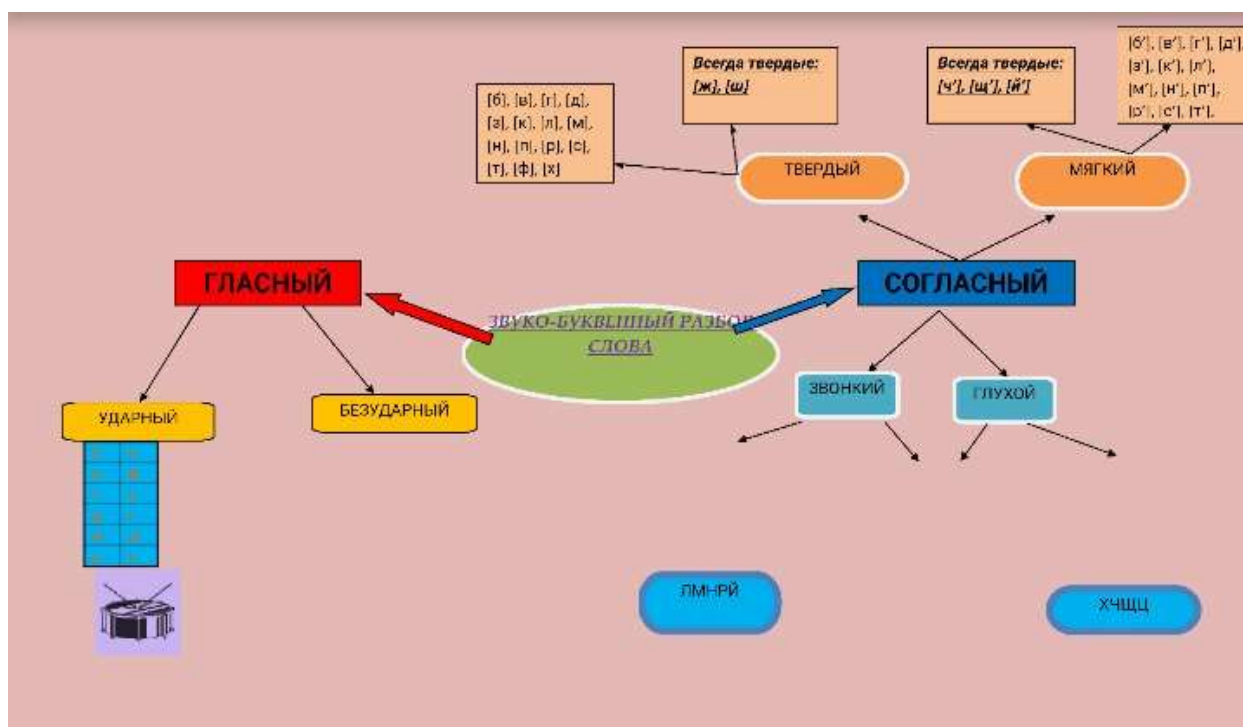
[б], [в], [г], [д], [з], [к], [л], [м], [н], [п], [р], [с], [т], [ф], [х]

Всегда твердые: [ж], [ш]

Всегда твердые: [ч'], [щ'], [й']

[б'], [в'], [г'], [д'], [з'], [к'], [л'], [м'], [н'], [п'], [р'], [с'], [т'],

ТВЕРДЫЙ

МЯГКИЙ

ГЛАСНЫЙ

ЗВУКО-БУКВЕННЫЙ РАЗБОР СЛОВА

СОГЛАСНЫЙ

ЗВОНКИЙ

ГЛУХОЙ

УДАРНЫЙ

БЕЗУДАРНЫЙ

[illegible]

ЛМНРЙ

ХЧЩЦ